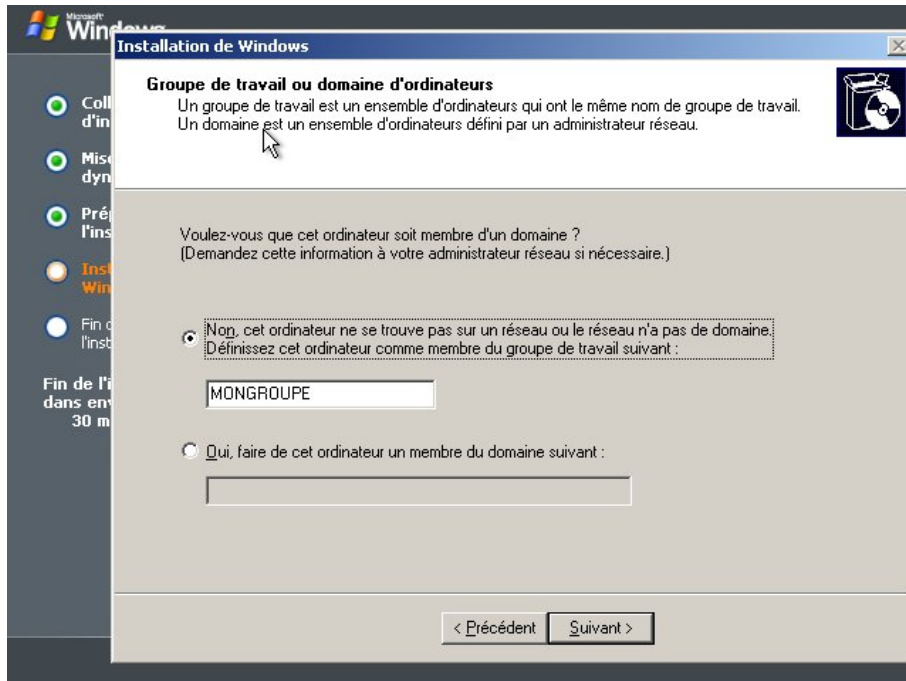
Microsoft Windo

Installation de Windows

Groupe de travail ou domaine d'ordinateurs

Un groupe de travail est un ensemble d'ordinateurs qui ont le même nom de groupe de travail. Un domaine est un ensemble d'ordinateurs défini par un administrateur réseau.

Coll d'in

Mise dyn

Pré l'ins

Inst Win

Fin d l'inst

Fin de l'i dans env 30 m

Voulez-vous que cet ordinateur soit membre d'un domaine ? (Demandez cette information à votre administrateur réseau si nécessaire.)

Non, cet ordinateur ne se trouve pas sur un réseau ou le réseau n'a pas de domaine. Définissez cet ordinateur comme membre du groupe de travail suivant :

MONGROUPE

Oui, faire de cet ordinateur un membre du domaine suivant :

< Précédent

Suivant >